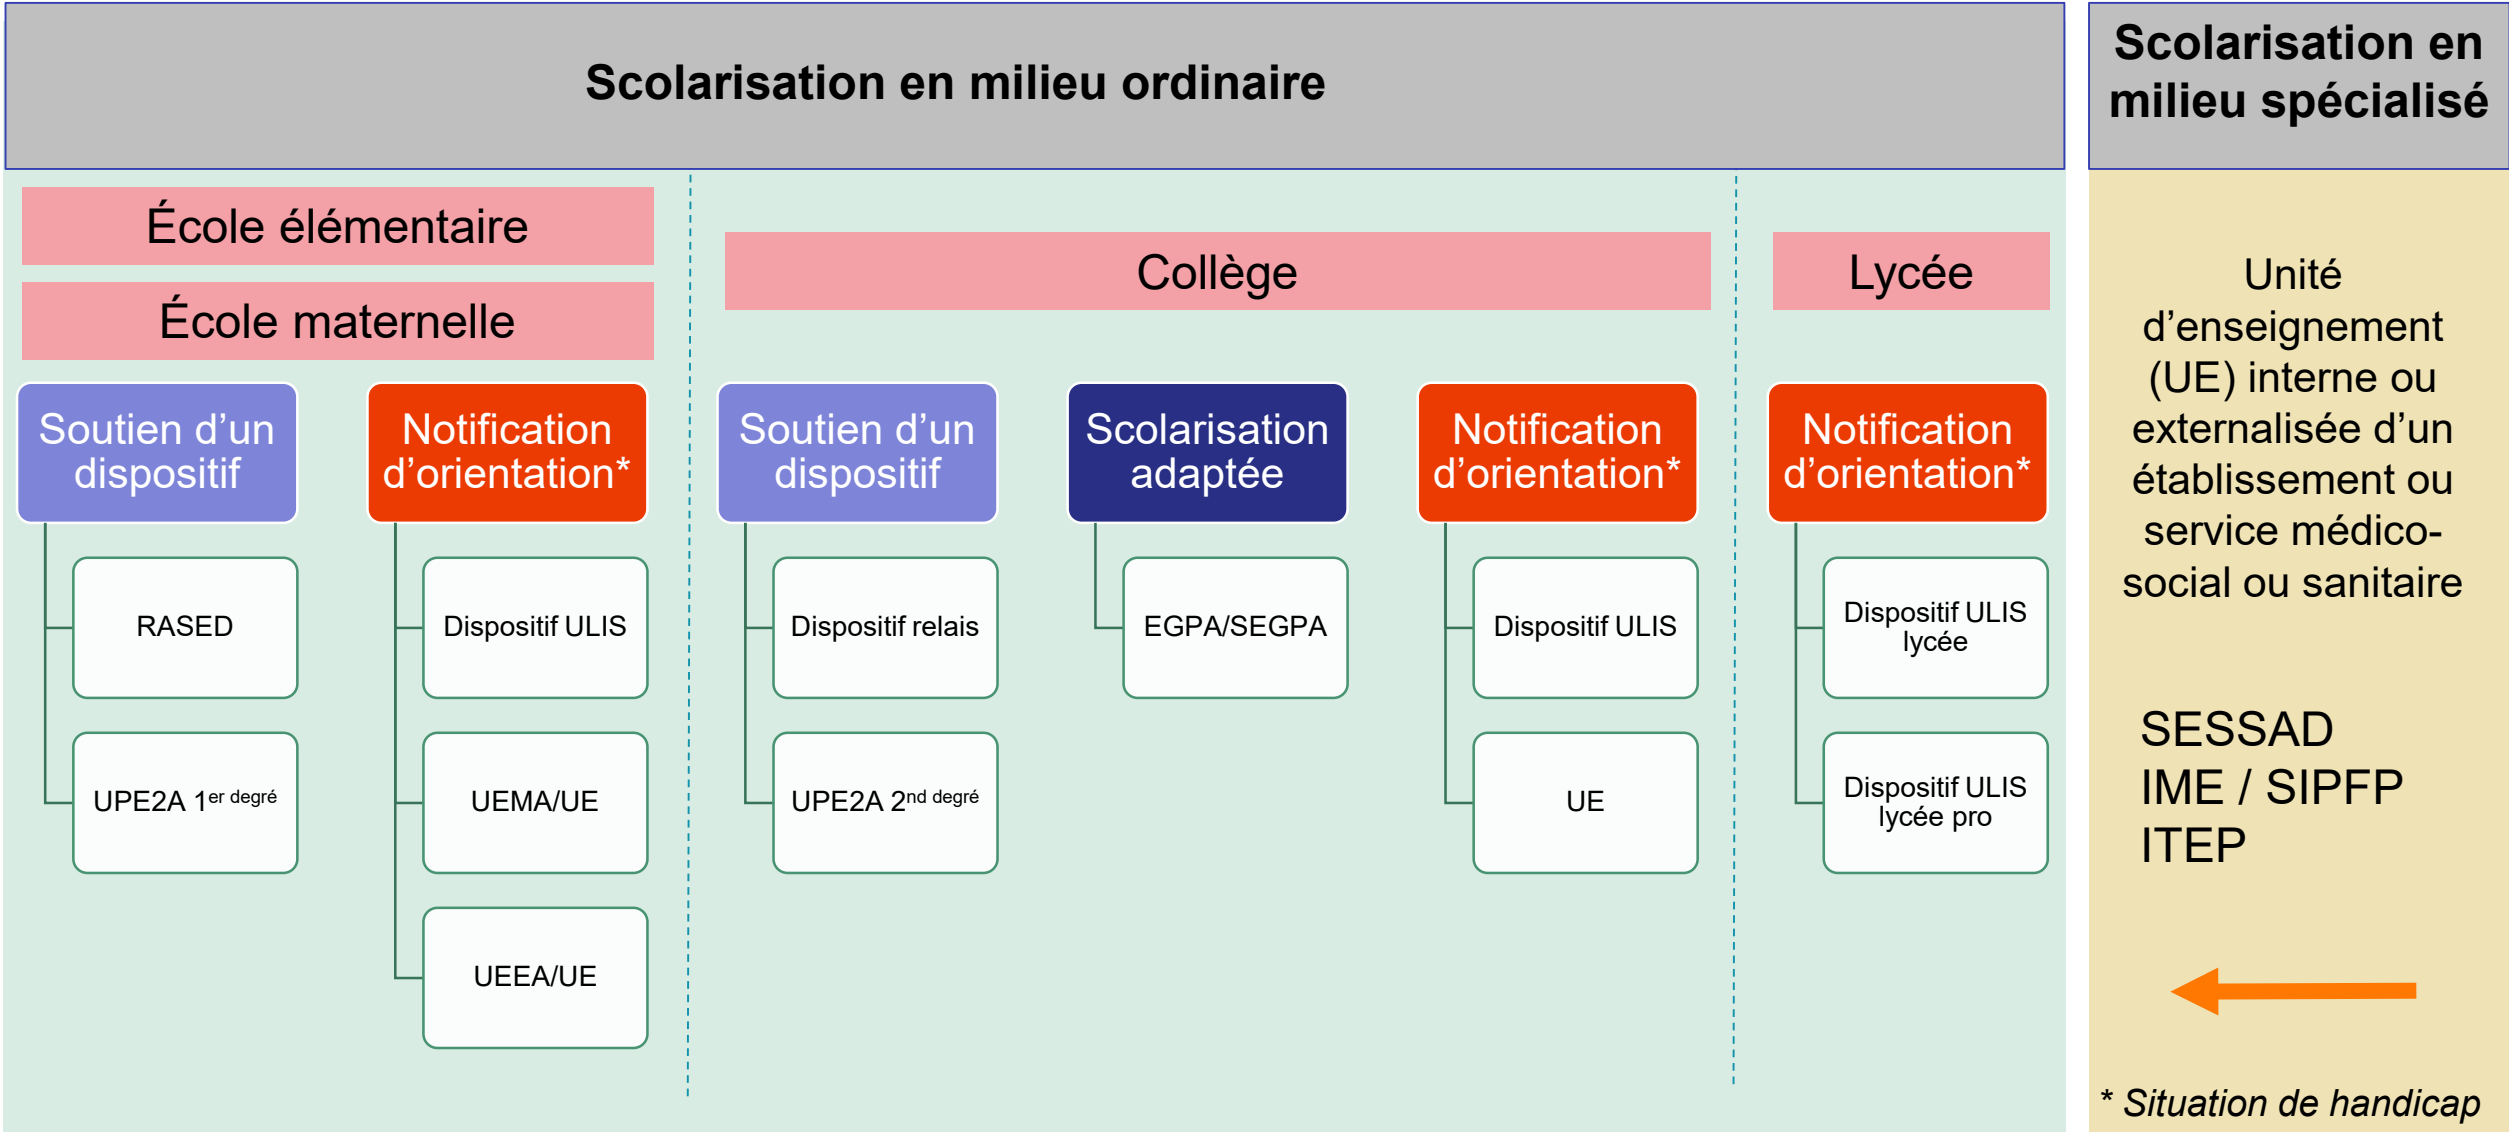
Scolarisation en milieu ordinaire

Scolarisation en milieu spécialisé

École élémentaire

École maternelle

Soutien d'un dispositif

RASED

UPE2A 1$^{er\ degré}$

Notification d'orientation*

Dispositif ULIS

UEMA/UE

UEEA/UE

Collège

Soutien d'un dispositif

Dispositif relais

UPE2A 2$^{nd\ degré}$

Scolarisation adaptée

EGPA/SEGPA

Notification d'orientation*

Dispositif ULIS

UE

Lycée

Notification d'orientation*

Dispositif ULIS lycée

Dispositif ULIS lycée pro

Unité d'enseignement (UE) interne ou externalisée d'un établissement ou service médico-social ou sanitaire

SESSAD
IME / SIPFP
ITEP

* Situation de handicap